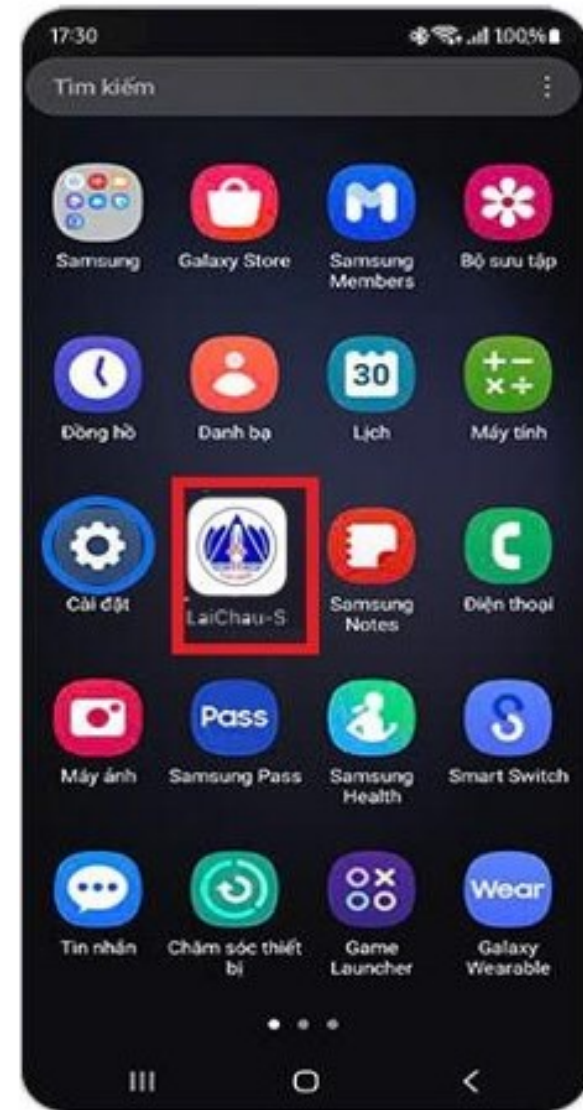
17:30
100%

Tìm kiếm

Samsung
Galaxy Store
Samsung Members
Bộ sưu tập

Đồng hồ
Danh bạ
30
Lịch
Máy tính

Cài đặt
LaiChau-S
Samsung Notes
Điện thoại

Máy ảnh
Pass
Samsung Pass
Samsung Health
Smart Switch

Tin nhắn
Chăm sóc thiết bị
Game Launcher
Wear
Galaxy Wearable